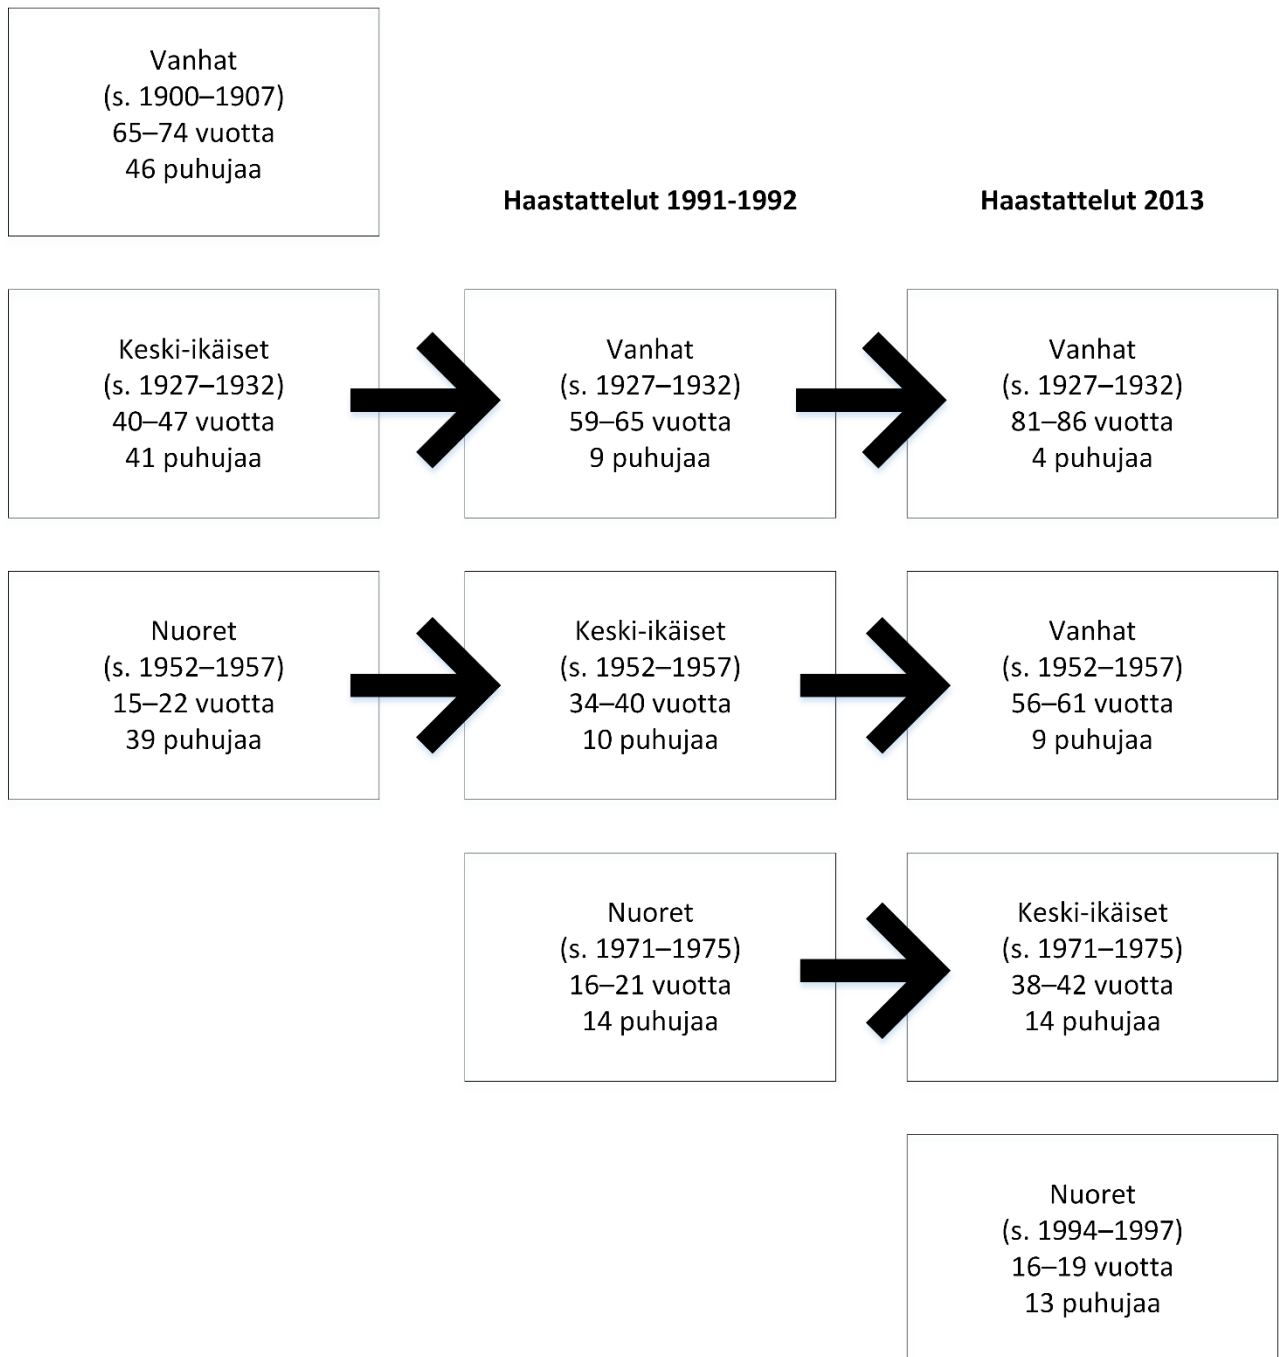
Vanhat
(s. 1900–1907)
65–74 vuotta
46 puhujaa

Haastattelut 1991-1992

Haastattelut 2013

Keski-ikäiset
(s. 1927–1932)
40–47 vuotta
41 puhujaa

Vanhat
(s. 1927–1932)
59–65 vuotta
9 puhujaa

Vanhat
(s. 1927–1932)
81–86 vuotta
4 puhujaa

Nuoret
(s. 1952–1957)
15–22 vuotta
39 puhujaa

Keski-ikäiset
(s. 1952–1957)
34–40 vuotta
10 puhujaa

Vanhat
(s. 1952–1957)
56–61 vuotta
9 puhujaa

Nuoret
(s. 1971–1975)
16–21 vuotta
14 puhujaa

Keski-ikäiset
(s. 1971–1975)
38–42 vuotta
14 puhujaa

Nuoret
(s. 1994–1997)
16–19 vuotta
13 puhujaa